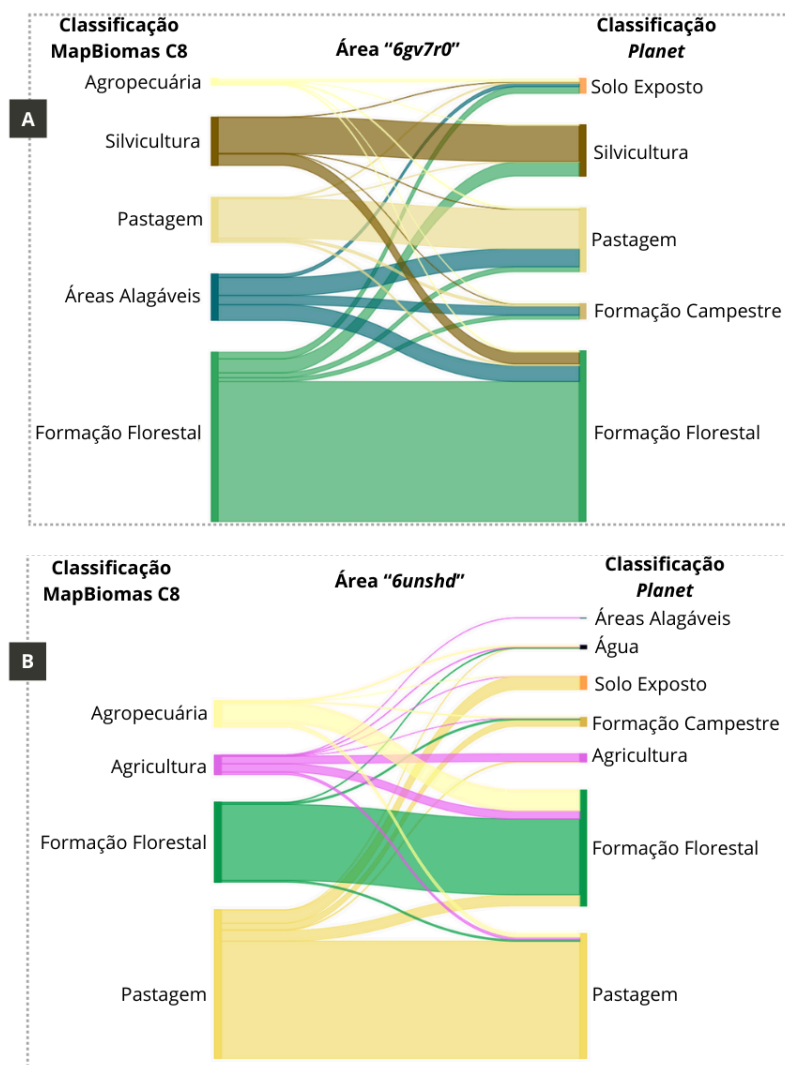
Classificação MapBiomas C8

Área "6gv7r0"

Classificação Planet

A

Agropecuária
Silvicultura
Pastagem
Áreas Alagáveis
Formação Florestal

Solo Exposto
Silvicultura
Pastagem
Formação Campestre
Formação Florestal

Classificação MapBiomas C8

Área "6unshd"

Classificação Planet

B

Agropecuária
Agricultura
Formação Florestal
Pastagem

Áreas Alagáveis
Água
Solo Exposto
Formação Campestre
Agricultura
Formação Florestal
Pastagem